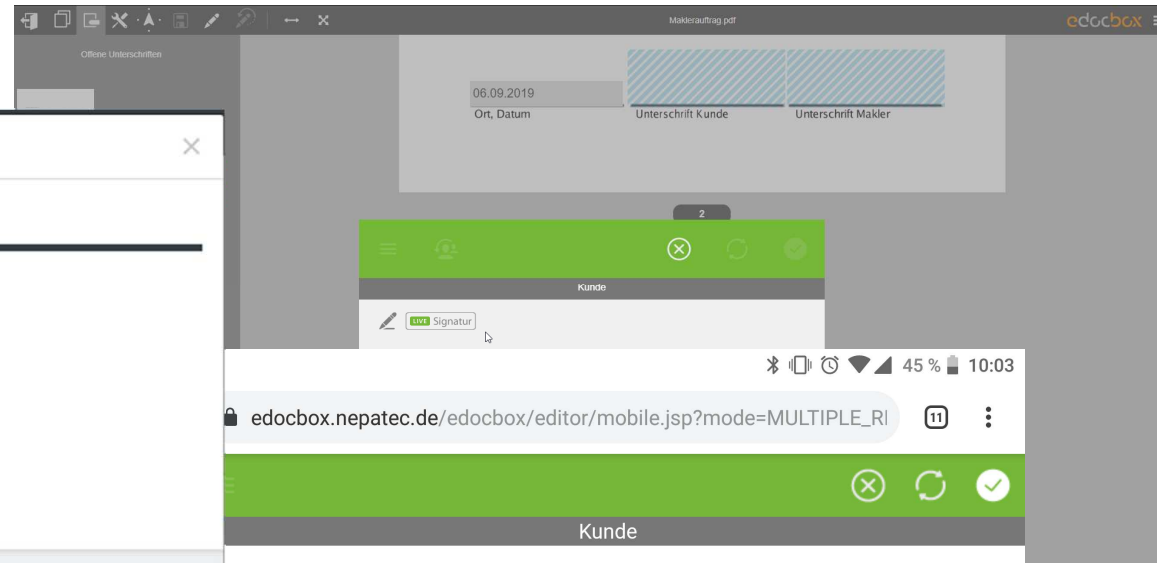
Maklerauftrag.pdf

edocbox

Offene Unterschriften

06.09.2019

Ort, Datum

Unterschrift Kunde

Unterschrift Makler

2

Kunde

LIVE Signatur

45 % 10:03

edocbox.nepatec.de/edocbox/editor/mobile.jsp?mode=MULTIPLE_RI

11

Kunde